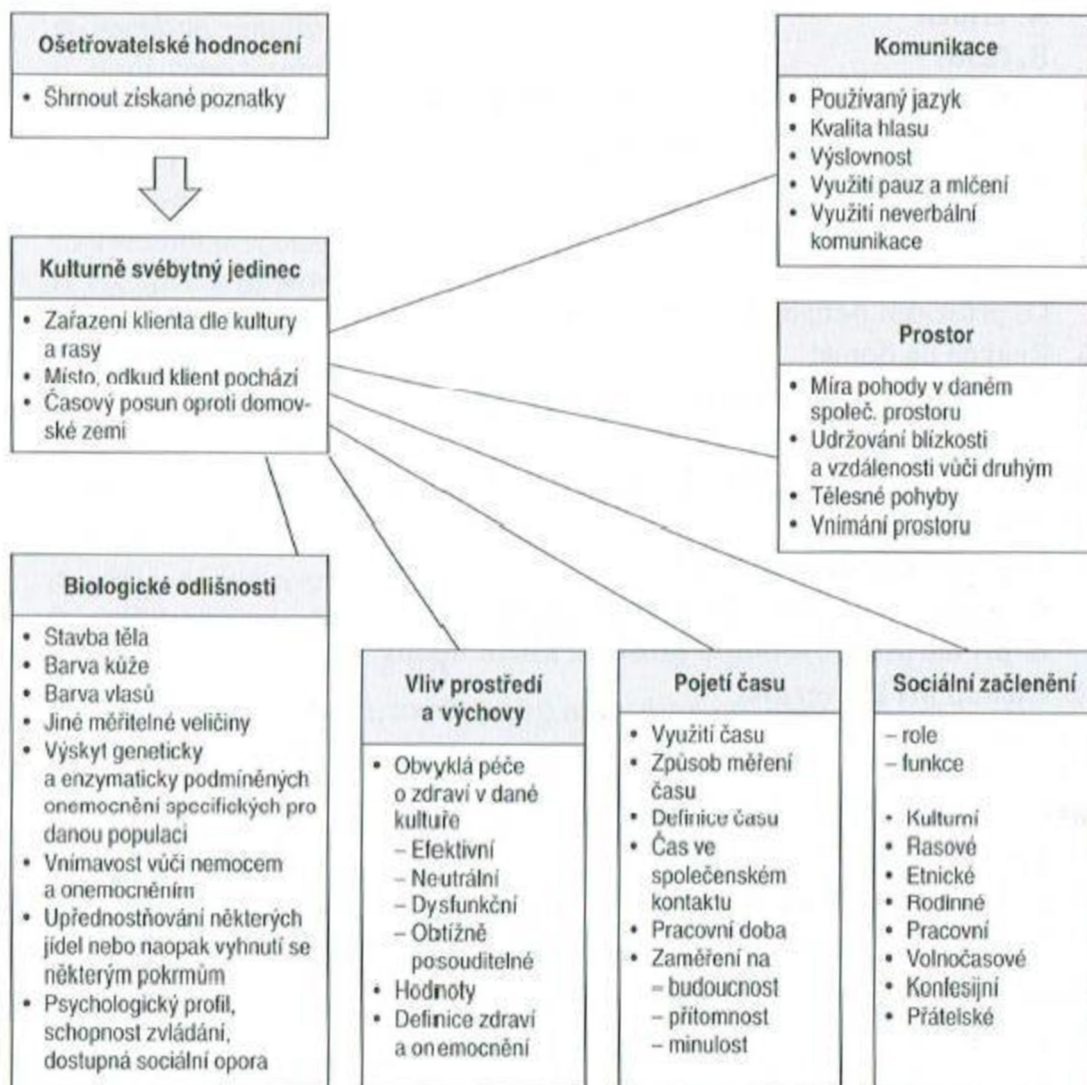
Ošetřovatelské hodnocení

• Shrnout získané poznatky

Kulturně svébytný jedinec

• Zařazení klienta dle kultury a rasy
• Místo, odkud klient pochází
• Časový posun oproti domovské zemi

Komunikace

• Používaný jazyk
• Kvalita hlasu
• Výslovnost
• Využití pauz a mlčení
• Využití neverbální komunikace

Prostor

• Míra pohody v daném společ. prostoru
• Udržování blízkosti a vzdálenosti vůči druhým
• Tělesné pohyby
• Vnímání prostoru

Biologické odlišnosti

• Stavba těla
• Barva kůže
• Barva vlasů
• Jiné měřitelné veličiny
• Výskyt geneticky a enzymaticky podmíněných onemocnění specifických pro danou populaci
• Vnímavost vůči nemocem a onemocněním
• Upřednostňování některých jídel nebo naopak vyhnutí se některým pokrmům
• Psychologický profil, schopnost zvládání, dostupná sociální opora

Vliv prostředí a výchovy

• Obvyklá péče o zdraví v dané kultuře
– Efektivní
– Neutrální
– Dysfunkční
– Obtížně posouditelné
• Hodnoty
• Definice zdraví a onemocnění

Pojetí času

• Využití času
• Způsob měření času
• Definice času
• Čas ve společenském kontaktu
• Pracovní doba
• Zaměření na
– budoucnost
– přítomnost
– minulost

Sociální začlenění

– role
– funkce

• Kulturní
• Rasové
• Etnické
• Rodinné
• Pracovní
• Volnočasové
• Konfesijní
• Přátelské